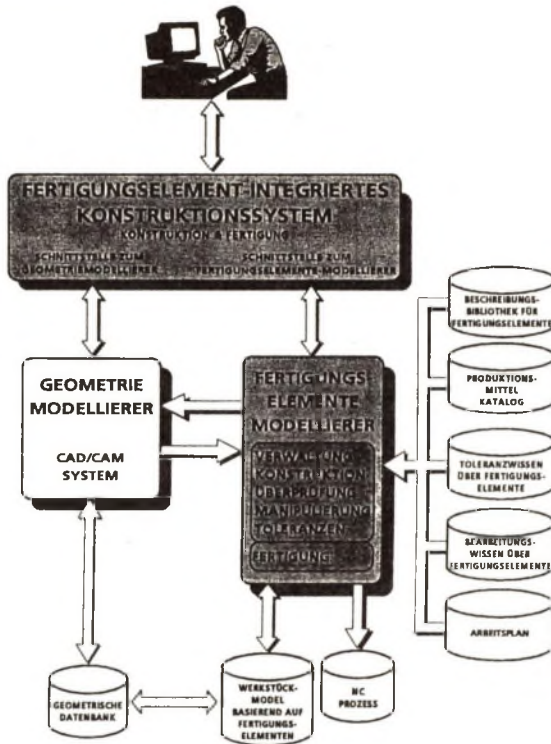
FERTIGUNGSELEMENT-INTEGRIERTES KONSTRUKTIONSSYSTEM
KONSTRUKTION & FERTIGUNG

SCHNITTSTELLE ZUM GEOMETRIEMODELLIERER

SCHNITTSTELLE ZUM FERTIGUNGSELEMENTS-MODELLIERER

GEOMETRIE MODELLIERER

CAD/CAM SYSTEM

FERTIGUNGS ELEMENTE MODELLIERER

VERWALTUNG KONSTRUKTION ÜBERPRÜFUNG MANIPULIERUNG TOLERANZEN

FERTIGUNG

BESCHREIBUNGS-BIBLIOTHEK FÜR FERTIGUNGSELEMENTE

PRODUKTIONS-MITTEL KATALOG

TOLERANZWISSEN ÜBER FERTIGUNGS-ELEMENTE

BEARBEITUNGS-WISSEN ÜBER FERTIGUNGSELEMENTE

ARBEITSPLAN

GEOMETRISCHE DATENBANK

WERKSTÜCK-MODEL BASIEREND AUF FERTIGUNGS-ELEMENTEN

NC PROZESS